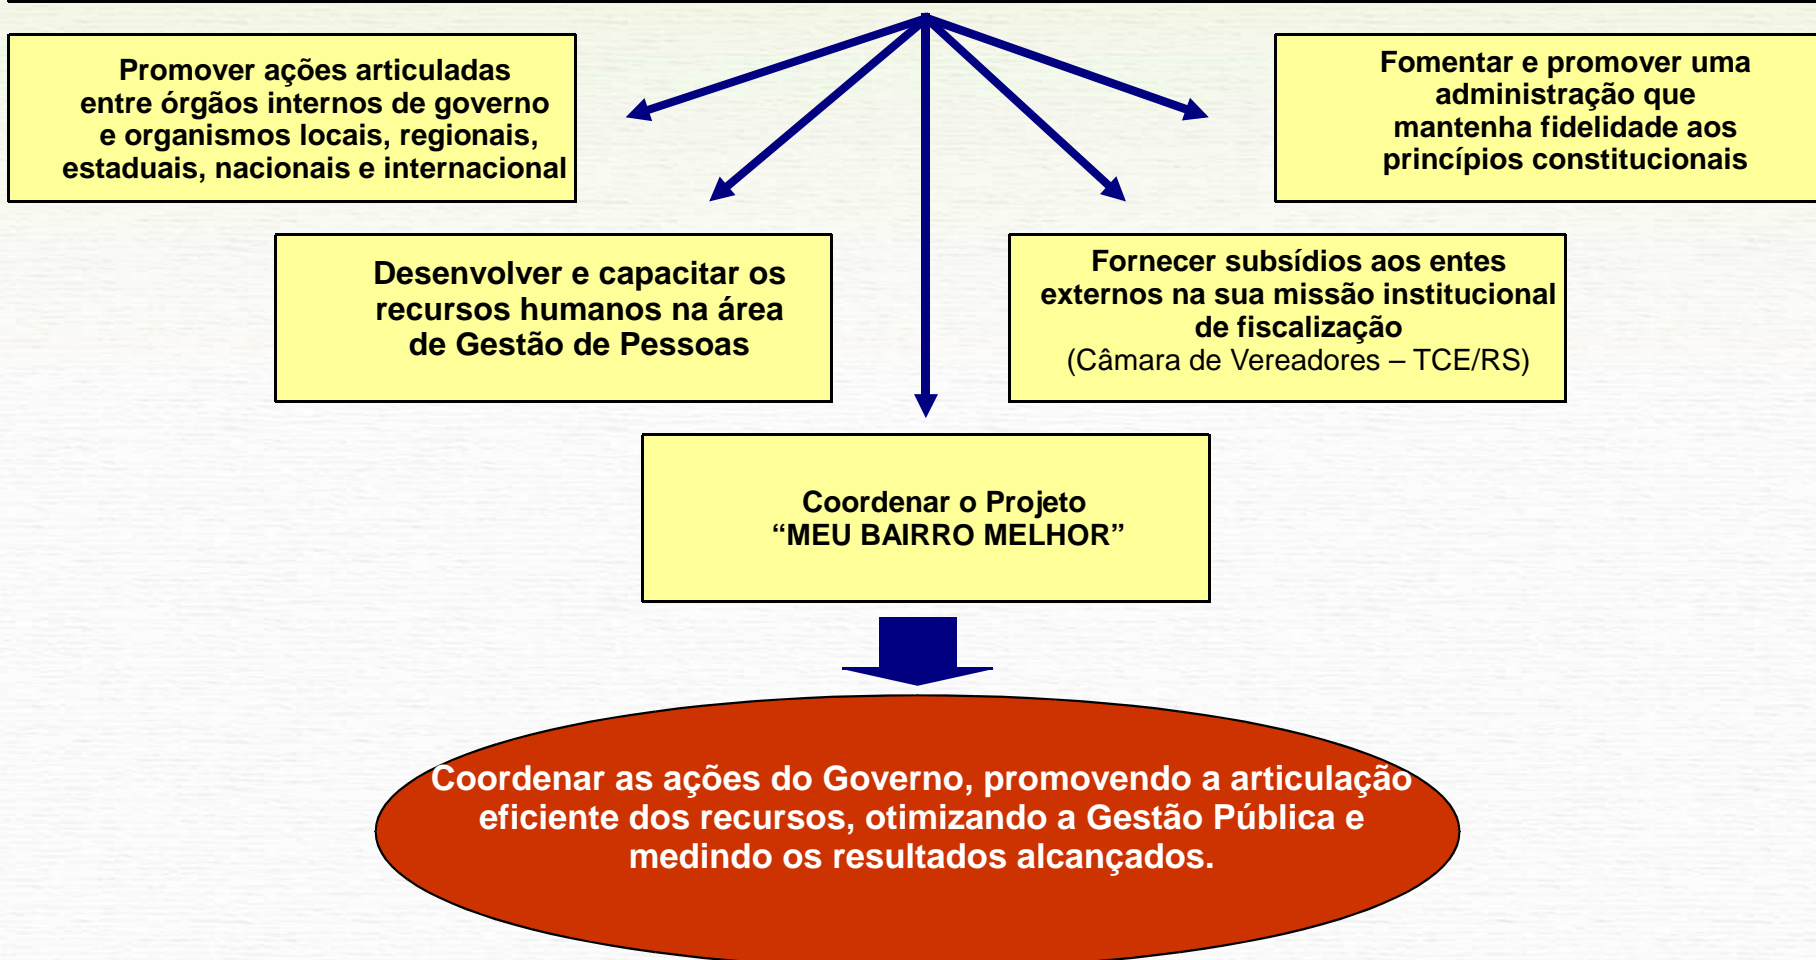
Promover ações articuladas entre órgãos internos de governo e organismos locais, regionais, estaduais, nacionais e internacional

Fomentar e promover uma administração que mantenha fidelidade aos princípios constitucionais

Desenvolver e capacitar os recursos humanos na área de Gestão de Pessoas

Fornecer subsídios aos entes externos na sua missão institucional de fiscalização (Câmara de Vereadores – TCE/RS)

Coordenar o Projeto “MEU BAIRRO MELHOR”

Coordenar as ações do Governo, promovendo a articulação eficiente dos recursos, otimizando a Gestão Pública e medindo os resultados alcançados.